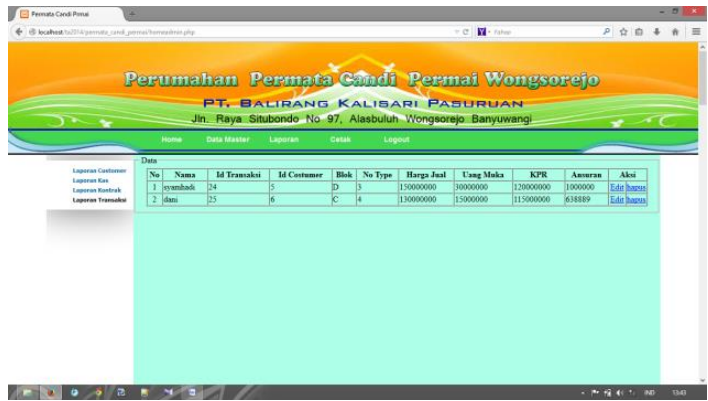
Permata Candi Pemai

localhost:8x2014/permata_candi_permai/homeadmin.php

Yahoo

Perumahan Permata Candi Permai Wongsorejo

PT. BALIRANG KALISARI PASURUAN

Jln. Raya Situbondo No 97, Alasbuluh Wongsorejo Banyuwangi

Home Data Master Laporan Cetak Logout

Laporan Customer
Laporan Kas
Laporan Kontrak
Laporan Transaksi

Data

| No | Nama | Id Transaksi | Id Costumer | Blok | No Type | Harga Jual | Uang Muka | KPR | Ansuran | Aksi |
|---|---|---|---|---|---|---|---|---|---|---|
| 1 | syamhadi | 24 | 5 | D | 3 | 150000000 | 30000000 | 120000000 | 1000000 | Edit hapus |
| 2 | dani | 25 | 6 | C | 4 | 130000000 | 15000000 | 115000000 | 638889 | Edit hapus |

IND 13:43